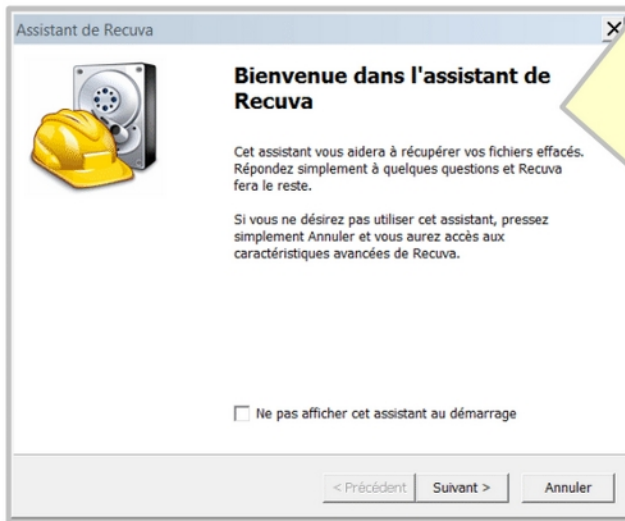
Assistant de Recuva

Bienvenue dans l'assistant de Recuva

Cet assistant vous aidera à récupérer vos fichiers effacés. Répondez simplement à quelques questions et Recuva fera le reste.

Si vous ne désirez pas utiliser cet assistant, pressez simplement Annuler et vous aurez accès aux caractéristiques avancées de Recuva.

Ne pas afficher cet assistant au démarrage

< Précédent | Suivant > | Annuler